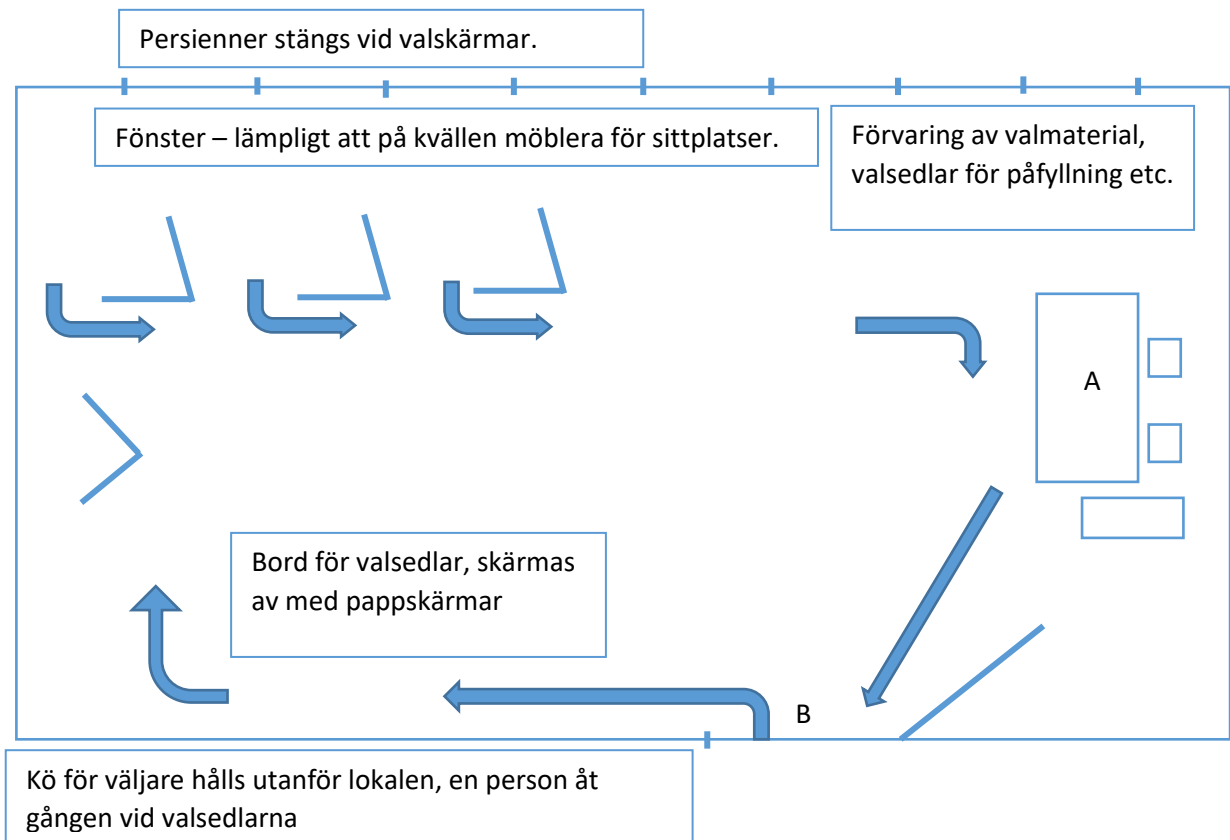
Persienner stängs vid valskärmar.

Fönster – lämpligt att på kvällen möblera för sittplatser.

Förvaring av valmaterial, valsedlar för påfyllning etc.

A

Bord för valsedlar, skärmas av med pappskärmar

B

Kö för väljare hålls utanför lokalen, en person åt gången vid valsedlarna